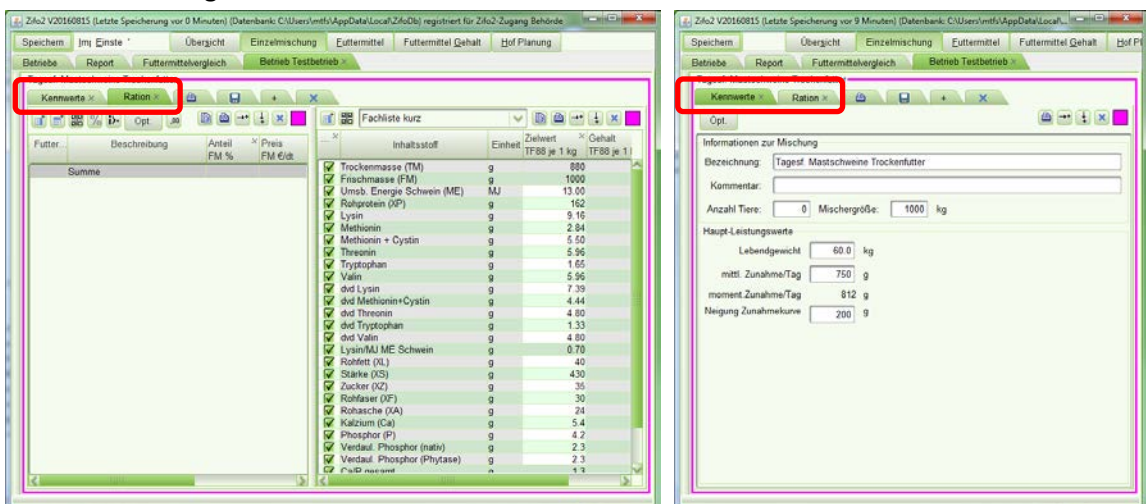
Zifo2 V20160815 (Letzte Speicherung vor 0 Minuten) (Datenbank: C:\Users\mtfs\AppData\Local\ZifoDb) registriert für Zifo2-Zugang Behörde

Speichern | Imp | Einste | Übersicht | Einzelmischung | Futtermittel | Futtermittel Gehalt | Hof Planung

Betriebe | Report | Futtermittelvergleich | Betrieb Testbetrieb

Kennwerte | Ration

Opt.

| Futter... | Beschreibung | Anteil FM % | Preis FM €/dt |
|---|---|---|---|
| | Summe | | |

Fachliste kurz

| Inhaltsstoff | Einheit | Zielwert TF88 je 1 kg | Gehalt TF88 je 1 |
|---|---|---|---|
| Trockenmasse (TM) | g | 880 | |
| Frischmasse (FM) | g | 1000 | |
| Umsb. Energie Schwein (ME) | MJ | 13.00 | |
| Rohprotein (XP) | g | 162 | |
| Lysin | g | 9.16 | |
| Methionin | g | 2.84 | |
| Methionin + Cystin | g | 5.50 | |
| Threonin | g | 5.96 | |
| Tryptophan | g | 1.65 | |
| Valin | g | 5.96 | |
| dvd Lysin | g | 7.39 | |
| dvd Methionin+Cystin | g | 4.44 | |
| dvd Threonin | g | 4.80 | |
| dvd Tryptophan | g | 1.33 | |
| dvd Valin | g | 4.80 | |
| Lysin/MJ ME Schwein | g | 0.70 | |
| Rohfett (XL) | g | 40 | |
| Stärke (XS) | g | 430 | |
| Zucker (XZ) | g | 35 | |
| Rohfaser (XF) | g | 30 | |
| Rohasche (XA) | g | 24 | |
| Kalzium (Ca) | g | 5.4 | |
| Phosphor (P) | g | 4.2 | |
| Verdaul. Phosphor (nativ) | g | 2.3 | |
| Verdaul. Phosphor (Phytase) | g | 2.3 | |
| Ca/P gesamt | g | 1.3 | |

Zifo2 V20160815 (Letzte Speicherung vor 9 Minuten) (Datenbank: C:\Users\mtfs\AppData\Local\...

Speichern | Übersicht | Einzelmischung | Futtermittel | Futtermittel Gehalt | Hof Pl

Betriebe | Report | Futtermittelvergleich | Betrieb Testbetrieb

Kennwerte | Ration

Opt.

Informationen zur Mischung

Bezeichnung: Tagesf. Mastschweine Trockenfutter

Kommentar:

Anzahl Tiere: 0 Mischergröße: 1000 kg

Haupt-Leistungswerte

Lebendgewicht 60.0 kg

mittl. Zunahme/Tag 750 g

moment.Zunahme/Tag 812 g

Neigung Zunahmekurve 200 g